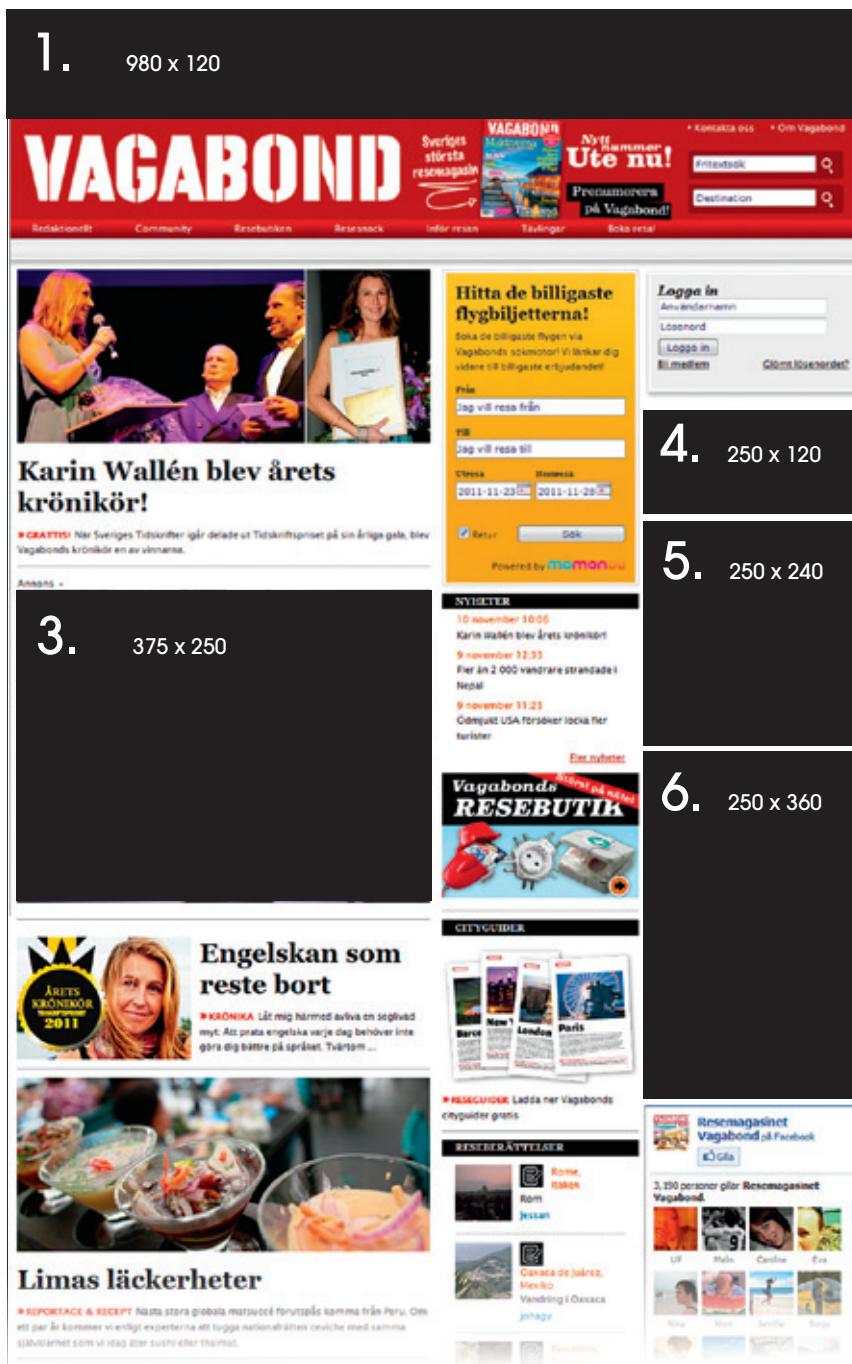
1. 980 x 120

VAGABOND

Sveriges största resemagasin

VAGABOND

Nytt nummer Ute nu!

Prenumerera på Vagabond!

• Kontakta oss • Om Vagabond

Fritextsök

Destination

Redaktionellt Community Resebutiken Resesnack Inför resan Tävlingar Boka resa!

Karin Wallén blev årets krönikör!

▶ GRATTIS! När Sveriges Tidskrifter igår delade ut Tidskriftspriset på sin årliga gala, blev Vagabonds krönikör en av vinnarna.

Annons

3. 375 x 250

Hitta de billigaste flygbiljetterna!

Boka de billigaste flygen via Vagabonds sökmotor! Vi länkar dig vidare till billigaste erbjudandet!

Från
Jag vill resa från

Till
Jag vill resa till

Utresa
2011-11-23

Hemresa
2011-11-28

Retur

Sök

Powered by momondo

Logga in
Användarnamn
Lösenord
Logga in
Bli medlem
Glömt lösenordet?

4. 250 x 120

5. 250 x 240

NYHETER

10 november 10:05
Karin Wallén blev årets krönikör!

9 november 12:33
Fler än 2 000 vandrare strandade i Nepal

9 november 11:23
Odmjukt USA försöker locka fler turister

Fler nyheter

6. 250 x 360

Vagabonds RESEBUTIK

Störst på nätet

CITYGUIDER

Barcelona New York London Paris

▶ RESEGUIDER Ladda ner Vagabonds cityguider gratis

Engelskan som reste bort

ÅRETS KRÖNIKÖR 2011

▶ KRÖNIKA Låt mig härmed avliva en seglivad myt: Att prata engelska varje dag behöver inte göra dig bättre på språket. Tvärtom ...

RESEBERÄTTELSER

Rome, Italien
Rom
Jessan

Oaxaca de Juárez, Mexiko
Vandring i Oaxaca
Johagv

Barcelona,

Resemagasinet Vagabond på Facebook

Gilla

3,190 personer gillar Resemagasinet Vagabond.

Ulf Malin Caroline Eva

Nina Nicci Jennifer Sonja

Limas läckerheter

▶ REPORTAGE & RECEPT Nästa stora globala matsuccé förutspås komma från Peru. Om ett par år kommer vi enligt experterna att tugga nationalrätten ceviche med samma självklarhet som vi idag äter sushi eller thaimat.